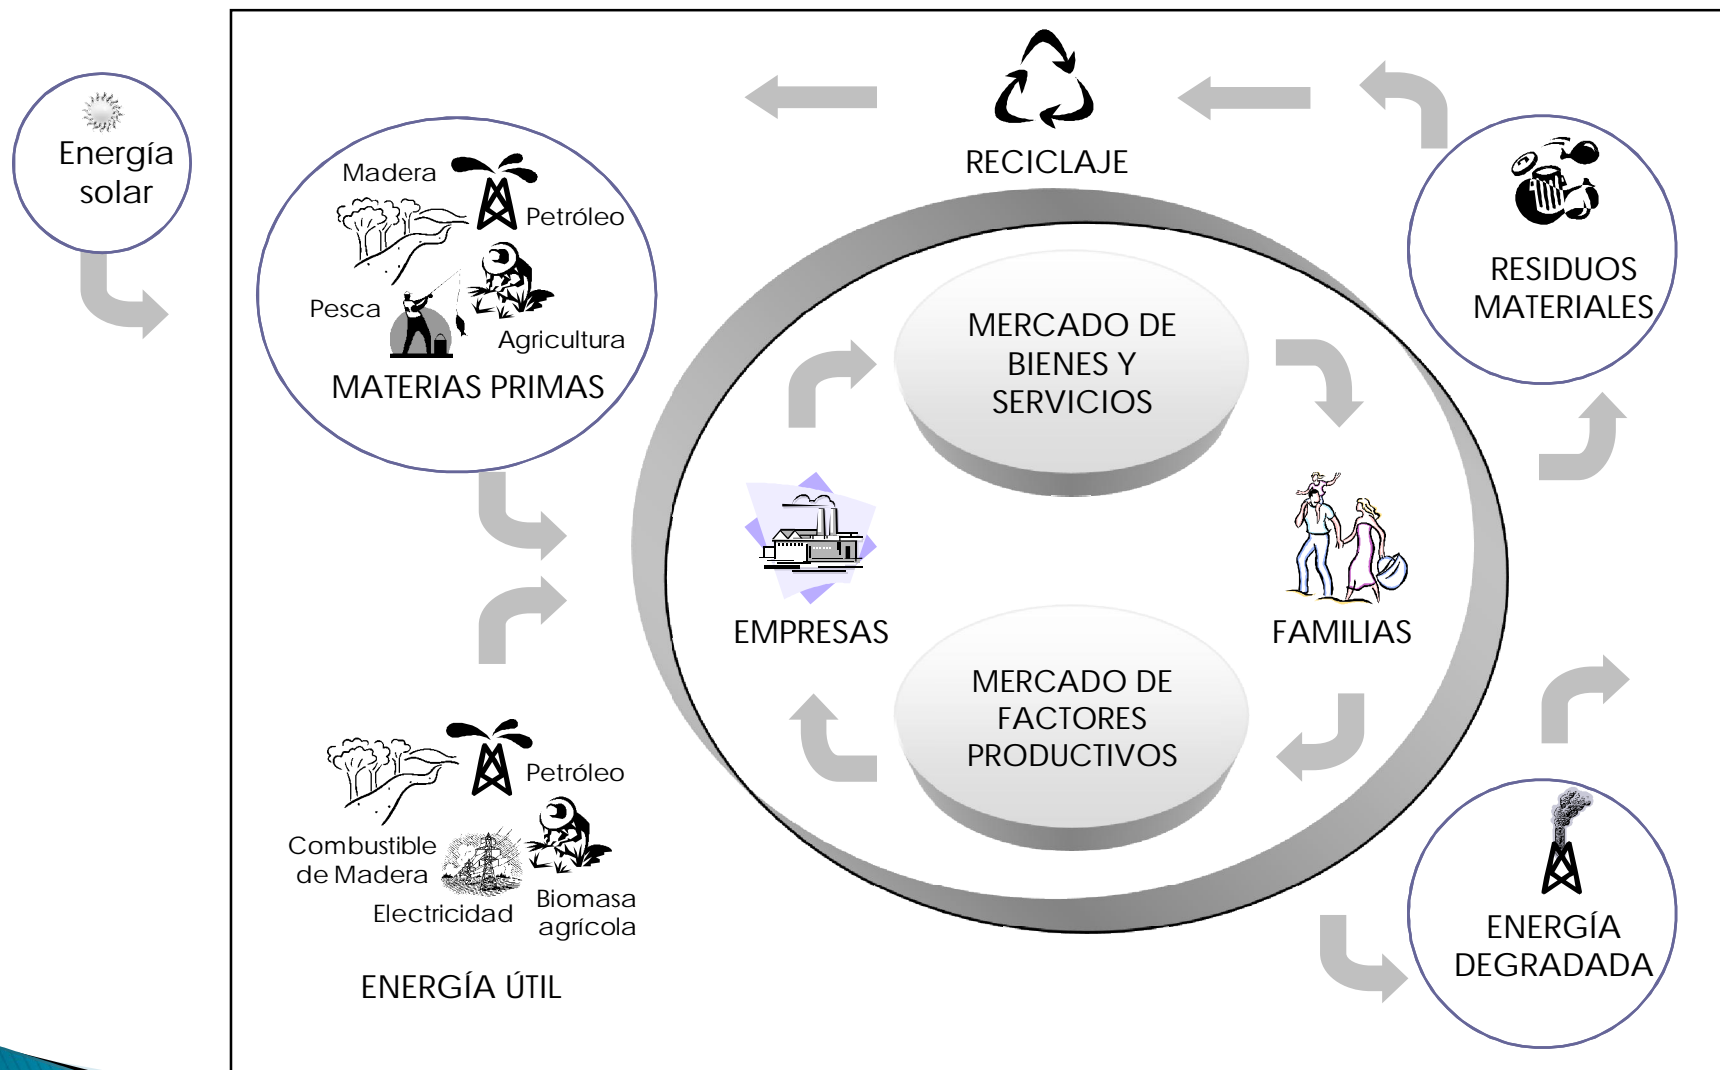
Energía solar

RECICLAJE

Madera
Petróleo
Pesca
Agricultura
MATERIAS PRIMAS

RESIDUOS MATERIALES

MERCADO DE BIENES Y SERVICIOS

EMPRESAS

FAMILIAS

MERCADO DE FACTORES PRODUCTIVOS

Petróleo
Combustible de Madera
Electricidad
Biomasa agrícola

ENERGÍA ÚTIL

ENERGÍA DEGRADADA